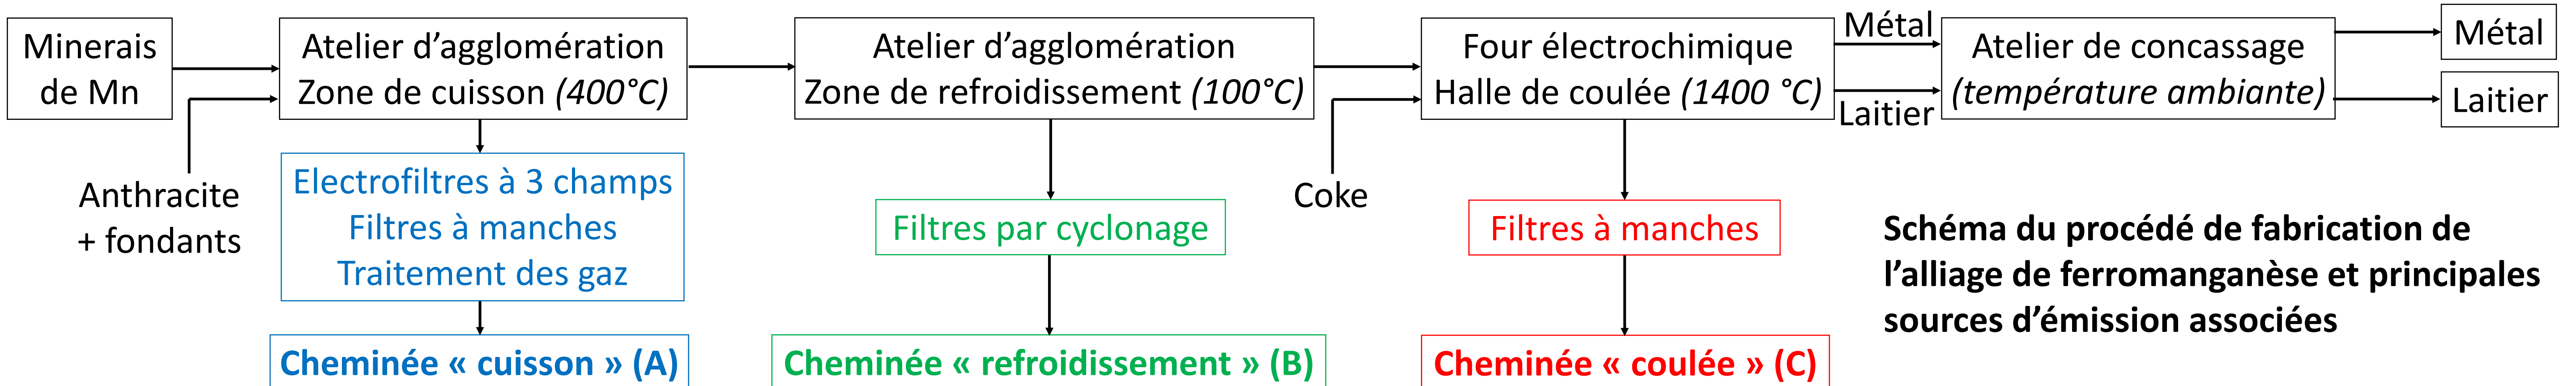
Minerais de Mn

Anthracite + fondants

Atelier d’agglomération
Zone de cuisson *(400°C)*

Electrofiltres à 3 champs
Filtres à manches
Traitement des gaz

**Cheminée « cuisson » (A)**

Atelier d’agglomération
Zone de refroidissement *(100°C)*

Filtres par cyclonage

**Cheminée « refroidissement » (B)**

Coke

Four électrochimique
Halle de coulée *(1400 °C)*

Filtres à manches

**Cheminée « coulée » (C)**

Métal

Laitier

Atelier de concassage
*(température ambiante)*

Métal

Laitier

**Schéma du procédé de fabrication de l’alliage de ferromanganèse et principales sources d’émission associées**